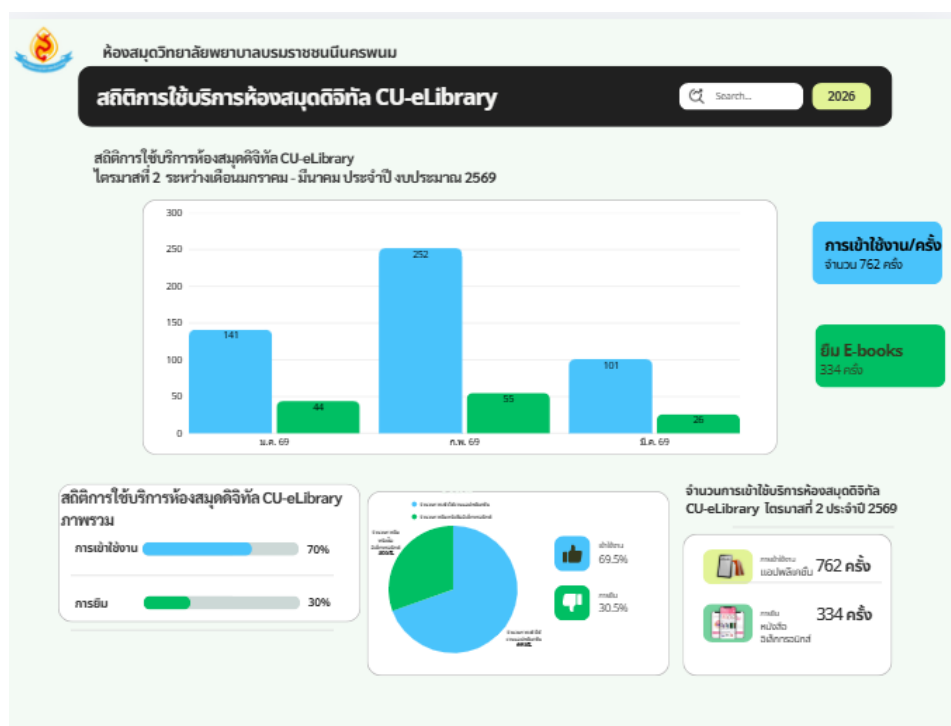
ห้องสมุดวิทยาลัยพยาบาลบรมราชชนนีนครพนม

สถิติการใช้บริการห้องสมุดดิจิทัล CU-eLibrary

Search...

2026

สถิติการใช้บริการห้องสมุดดิจิทัล CU-eLibrary
ไตรมาสที่ 2 ระหว่างเดือนมกราคม - มีนาคม ประจำปี งบประมาณ 2569

| | ม.ค. 69 | ก.พ. 69 | มี.ค. 69 |
|---|---|---|---|
| การเข้าใช้งาน | 141 | 252 | 101 |
| ยืม E-books | 44 | 55 | 26 |

300
250
200
150
100
50
0

การเข้าใช้งาน/ครั้ง
จำนวน 762 ครั้ง

ยืม E-books
334 ครั้ง

สถิติการใช้บริการห้องสมุดดิจิทัล CU-eLibrary ภาพรวม

การเข้าใช้งาน 70%

การยืม 30%

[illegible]

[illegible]

เข้าใช้งาน
69.5%

การยืม
30.5%

จำนวนการเข้าใช้บริการห้องสมุดดิจิทัล CU-eLibrary ไตรมาสที่ 2 ประจำปี 2569

การเข้าใช้งาน แอปพลิเคชัน 762 ครั้ง

การยืม หนังสืออิเล็กทรอนิกส์ 334 ครั้ง